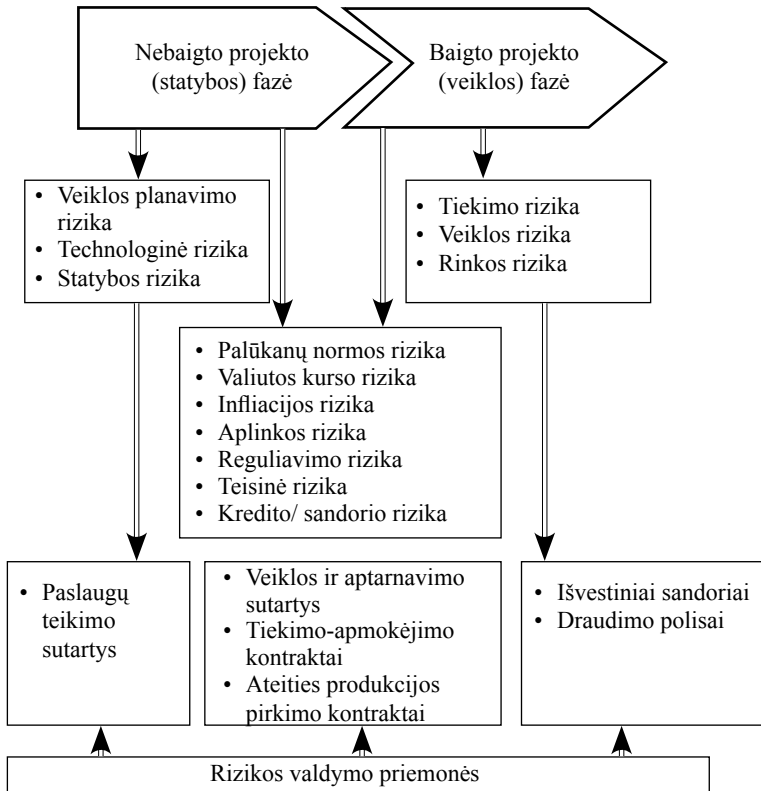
Nebaigto projekto (statybos) fazė

Baigto projekto (veiklos) fazė

• Veiklos planavimo rizika
• Technologinė rizika
• Statybos rizika

• Tiekimo rizika
• Veiklos rizika
• Rinkos rizika

• Palūkanų normos rizika
• Valiutos kurso rizika
• Infliacijos rizika
• Aplinkos rizika
• Reguliavimo rizika
• Teisinė rizika
• Kredito/ sandorio rizika

• Paslaugų teikimo sutartys

• Veiklos ir aptarnavimo sutartys
• Tiekimo-apmokėjimo kontraktai
• Ateities produkcijos pirkimo kontraktai

• Išvestiniai sandoriai
• Draudimo polisai

Rizikos valdymo priemonės